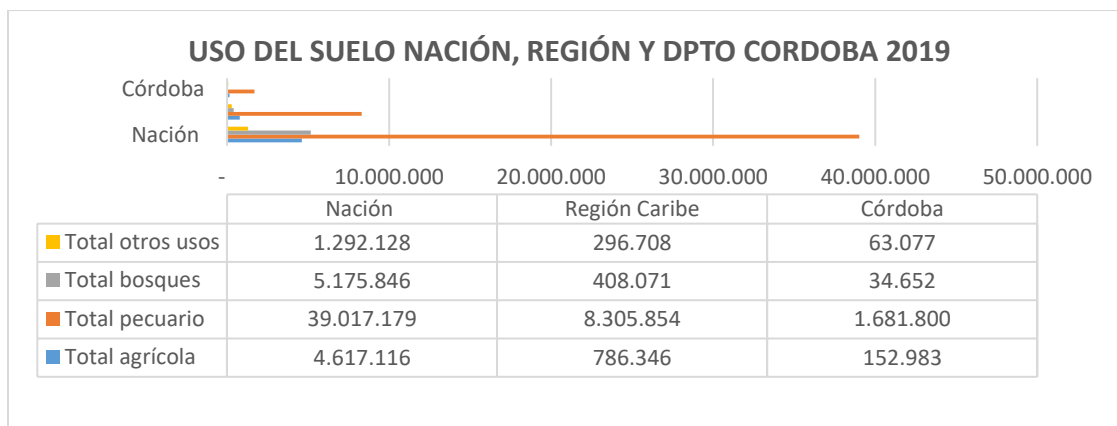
USO DEL SUELO NACIÓN, REGIÓN Y DPTO CORDOBA 2019

Córdoba

Nación

- 10.000.000 20.000.000 30.000.000 40.000.000 50.000.000

| | Nación | Región Caribe | Córdoba |
|---|---|---|---|
| Total otros usos | 1.292.128 | 296.708 | 63.077 |
| Total bosques | 5.175.846 | 408.071 | 34.652 |
| Total pecuario | 39.017.179 | 8.305.854 | 1.681.800 |
| Total agrícola | 4.617.116 | 786.346 | 152.983 |